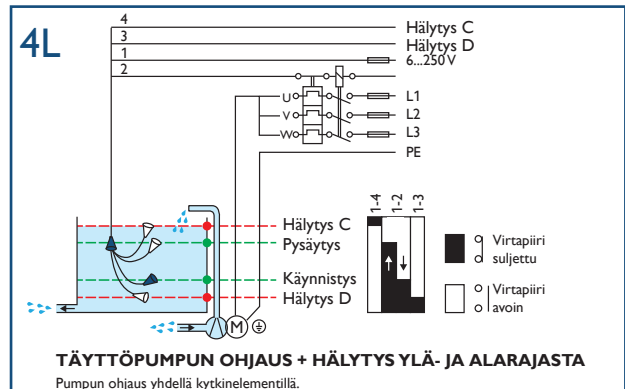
4L

4
3
1
2

Hälytys C
Hälytys D
6...250 V

U
V
W

L1
L2
L3
PE

Hälytys C
Pysäytys
Käynnistys
Hälytys D

M

1-4
1-2
1-3

Virtapiiri suljettu

Virtapiiri avoin

TÄYTTÖPUMPUN OHJAUS + HÄLYTYS YLÄ- JA ALARAJASTA

Pumpun ohjaus yhdellä kytkinelementillä.